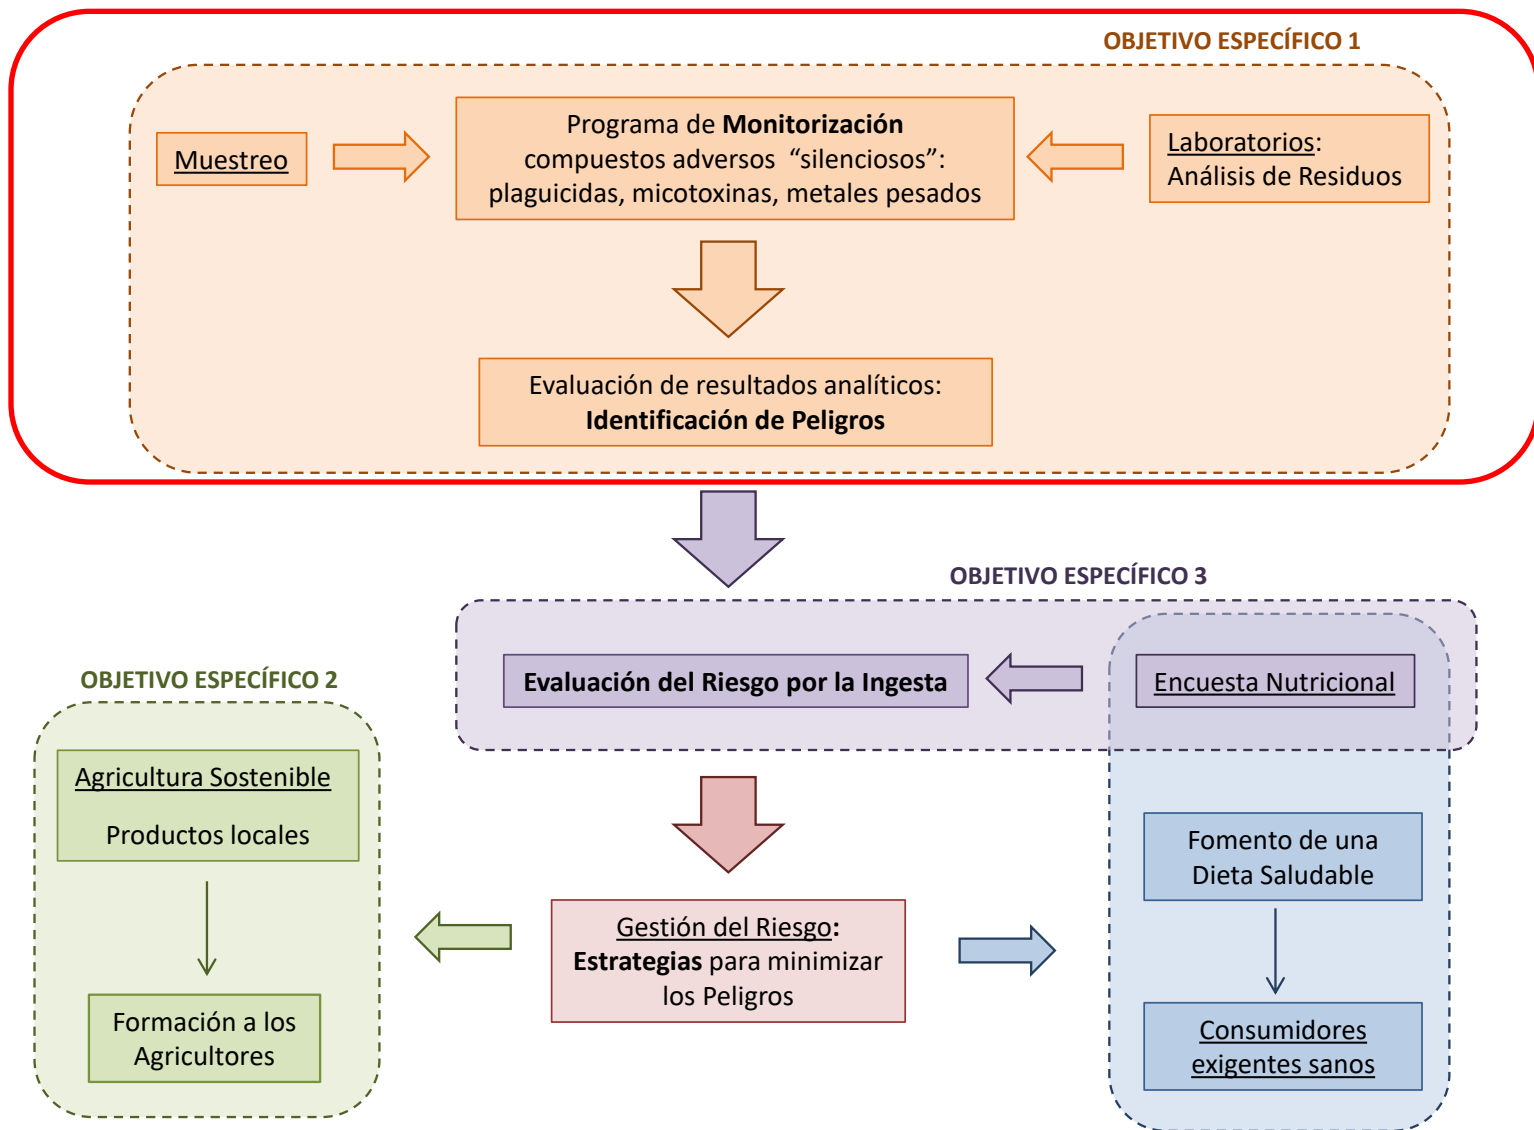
OBJETIVO ESPECÍFICO 1

Muestreo

Programa de **Monitorización** compuestos adversos "silenciosos": plaguicidas, micotoxinas, metales pesados

Laboratorios: Análisis de Residuos

Evaluación de resultados analíticos: **Identificación de Peligros**

OBJETIVO ESPECÍFICO 3

**Evaluación del Riesgo por la Ingesta**

Encuesta Nutricional

OBJETIVO ESPECÍFICO 2

Agricultura Sostenible

Productos locales

Formación a los Agricultores

Gestión del Riesgo: **Estrategias** para minimizar los Peligros

Fomento de una Dieta Saludable

Consumidores exigentes sanos